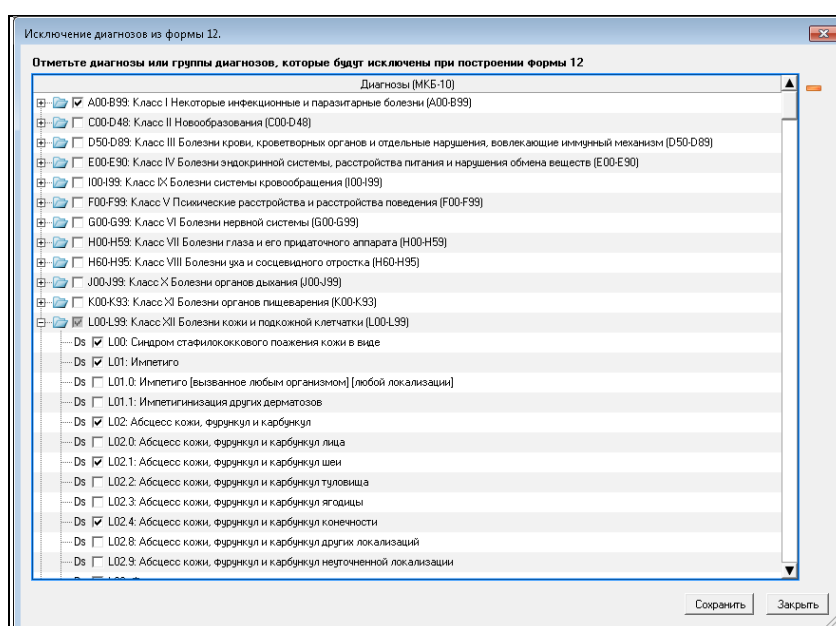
Исключение диагнозов из формы 12.

Отметьте диагнозы или группы диагнозов, которые будут исключены при построении формы 12

Диагнозы (МКБ-10)

A00-B99: Класс I Некоторые инфекционные и паразитарные болезни (A00-B99)
C00-D48: Класс II Новообразования (C00-D48)
D50-D89: Класс III Болезни крови, кроветворных органов и отдельные нарушения, вовлекающие иммунный механизм (D50-D89)
E00-E90: Класс IV Болезни эндокринной системы, расстройства питания и нарушения обмена веществ (E00-E90)
I00-I99: Класс IX Болезни системы кровообращения (I00-I99)
F00-F99: Класс V Психические расстройства и расстройства поведения (F00-F99)
G00-G99: Класс VI Болезни нервной системы (G00-G99)
H00-H59: Класс VII Болезни глаза и его придаточного аппарата (H00-H59)
H60-H95: Класс VIII Болезни уха и сосцевидного отростка (H60-H95)
J00-J99: Класс X Болезни органов дыхания (J00-J99)
K00-K93: Класс XI Болезни органов пищеварения (K00-K93)
L00-L99: Класс XII Болезни кожи и подкожной клетчатки (L00-L99)
Ds L00: Синдром стафилококкового поажения кожи в виде
Ds L01: Импетиго
Ds L01.0: Импетиго [вызванное любым организмом] [любой локализации]
Ds L01.1: Импетигинизация других дерматозов
Ds L02: Абсцесс кожи, фурункул и карбункул
Ds L02.0: Абсцесс кожи, фурункул и карбункул лица
Ds L02.1: Абсцесс кожи, фурункул и карбункул шеи
Ds L02.2: Абсцесс кожи, фурункул и карбункул туловища
Ds L02.3: Абсцесс кожи, фурункул и карбункул ягодицы
Ds L02.4: Абсцесс кожи, фурункул и карбункул конечности
Ds L02.8: Абсцесс кожи, фурункул и карбункул других локализаций
Ds L02.9: Абсцесс кожи, фурункул и карбункул неуточненной локализации

Сохранить Закрыть